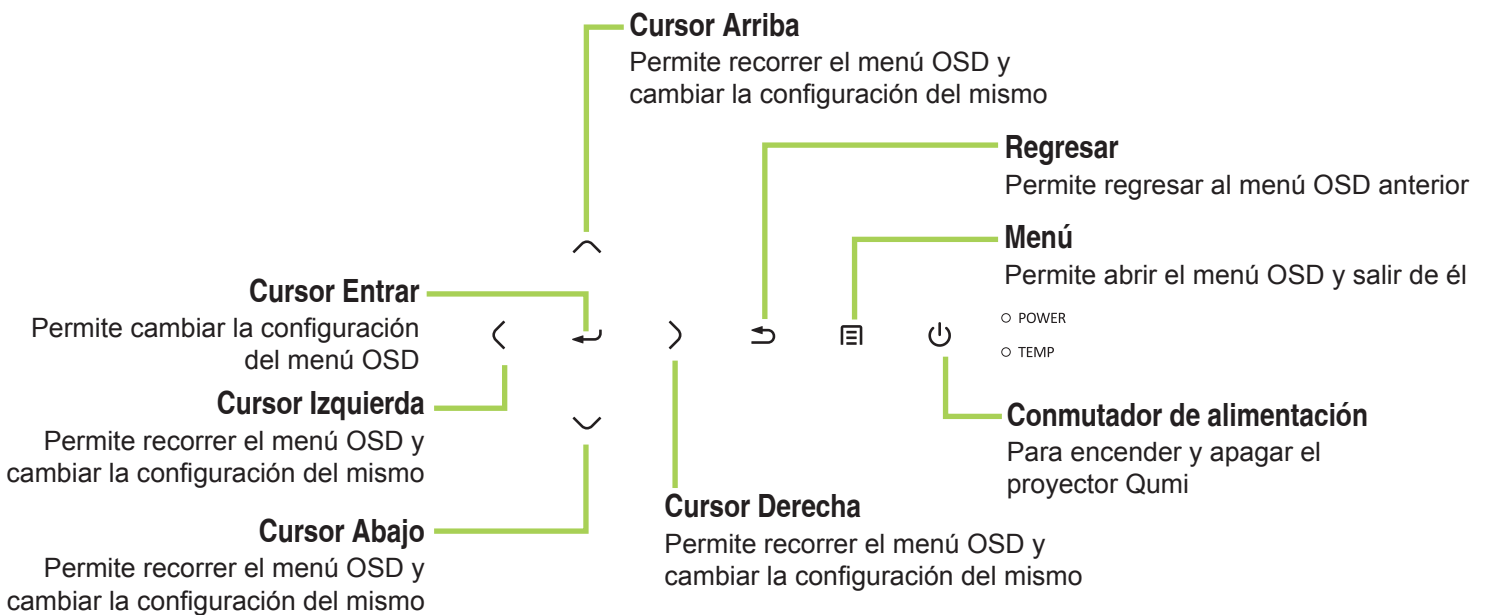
Cursor Arriba
Permite recorrer el menú OSD y cambiar la configuración del mismo

Regresar
Permite regresar al menú OSD anterior

Menú
Permite abrir el menú OSD y salir de él

Cursor Entrar
Permite cambiar la configuración del menú OSD

POWER
TEMP

Cursor Izquierda
Permite recorrer el menú OSD y cambiar la configuración del mismo

Conmutador de alimentación
Para encender y apagar el proyector Qumi

Cursor Derecha
Permite recorrer el menú OSD y cambiar la configuración del mismo

Cursor Abajo
Permite recorrer el menú OSD y cambiar la configuración del mismo